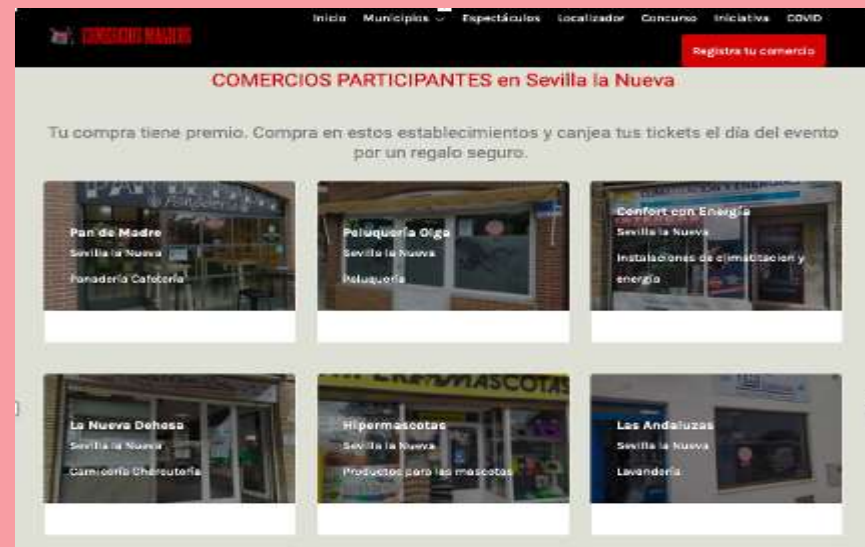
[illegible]

Inicio Municipios Espectáculos Localizador Concurso Iniciativa COVID

Registra tu comercio

COMERCIOS PARTICIPANTES en Sevilla la Nueva

Tu compra tiene premio. Compra en estos establecimientos y canjea tus tickets el día del evento por un regalo seguro.

Pan de Madre
Sevilla la Nueva
Panadería Cafetería

Peluquería Olga
Sevilla la Nueva
Peluquería

Confort con Energía
Sevilla la Nueva
Instalaciones de climatización y energía

La Nueva Dehesa
Sevilla la Nueva
Carnicería Charcutería

Hipermascotas
Sevilla la Nueva
Productos para las mascotas

Las Andaluzas
Sevilla la Nueva
Lavandería